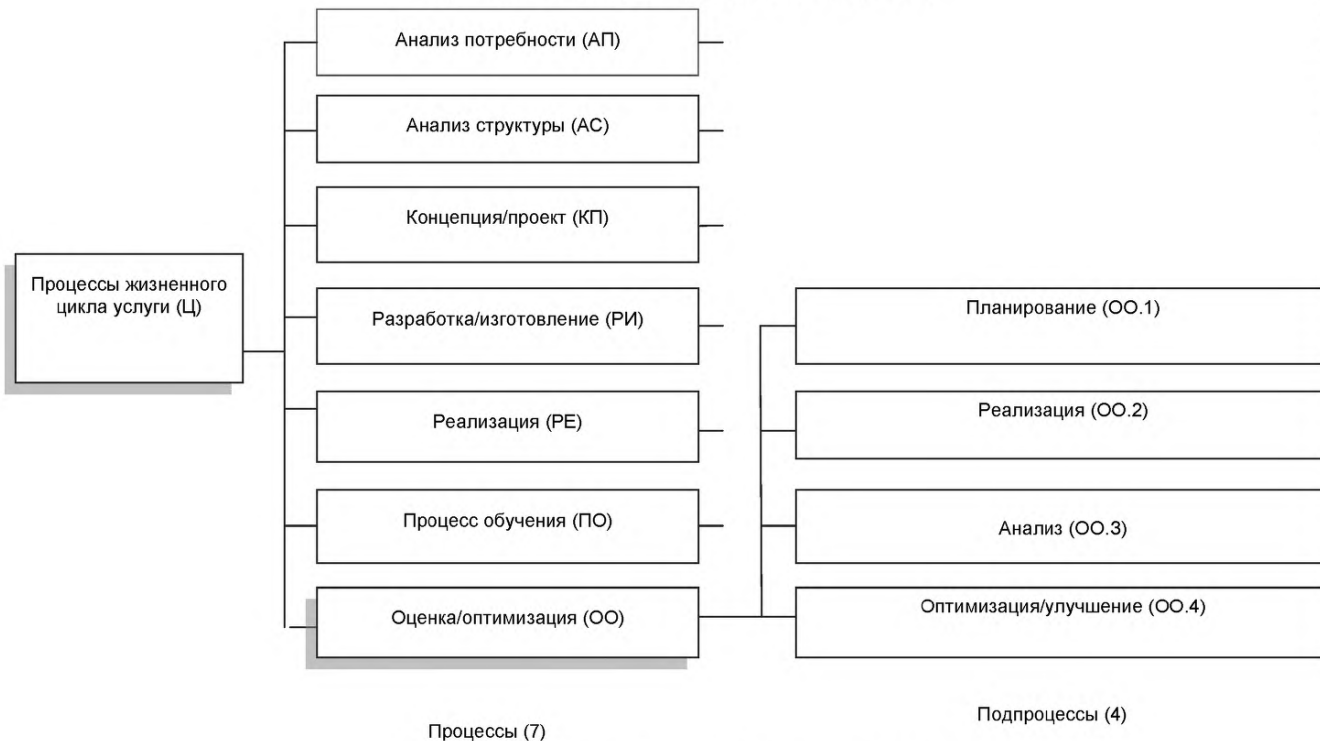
Процессы жизненного цикла услуги (Ц)

Анализ потребности (АП)

Анализ структуры (АС)

Концепция/проект (КП)

Разработка/изготовление (РИ)

Реализация (РЕ)

Процесс обучения (ПО)

Оценка/оптимизация (ОО)

Планирование (ОО.1)

Реализация (ОО.2)

Анализ (ОО.3)

Оптимизация/улучшение (ОО.4)

Процессы (7)

Подпроцессы (4)